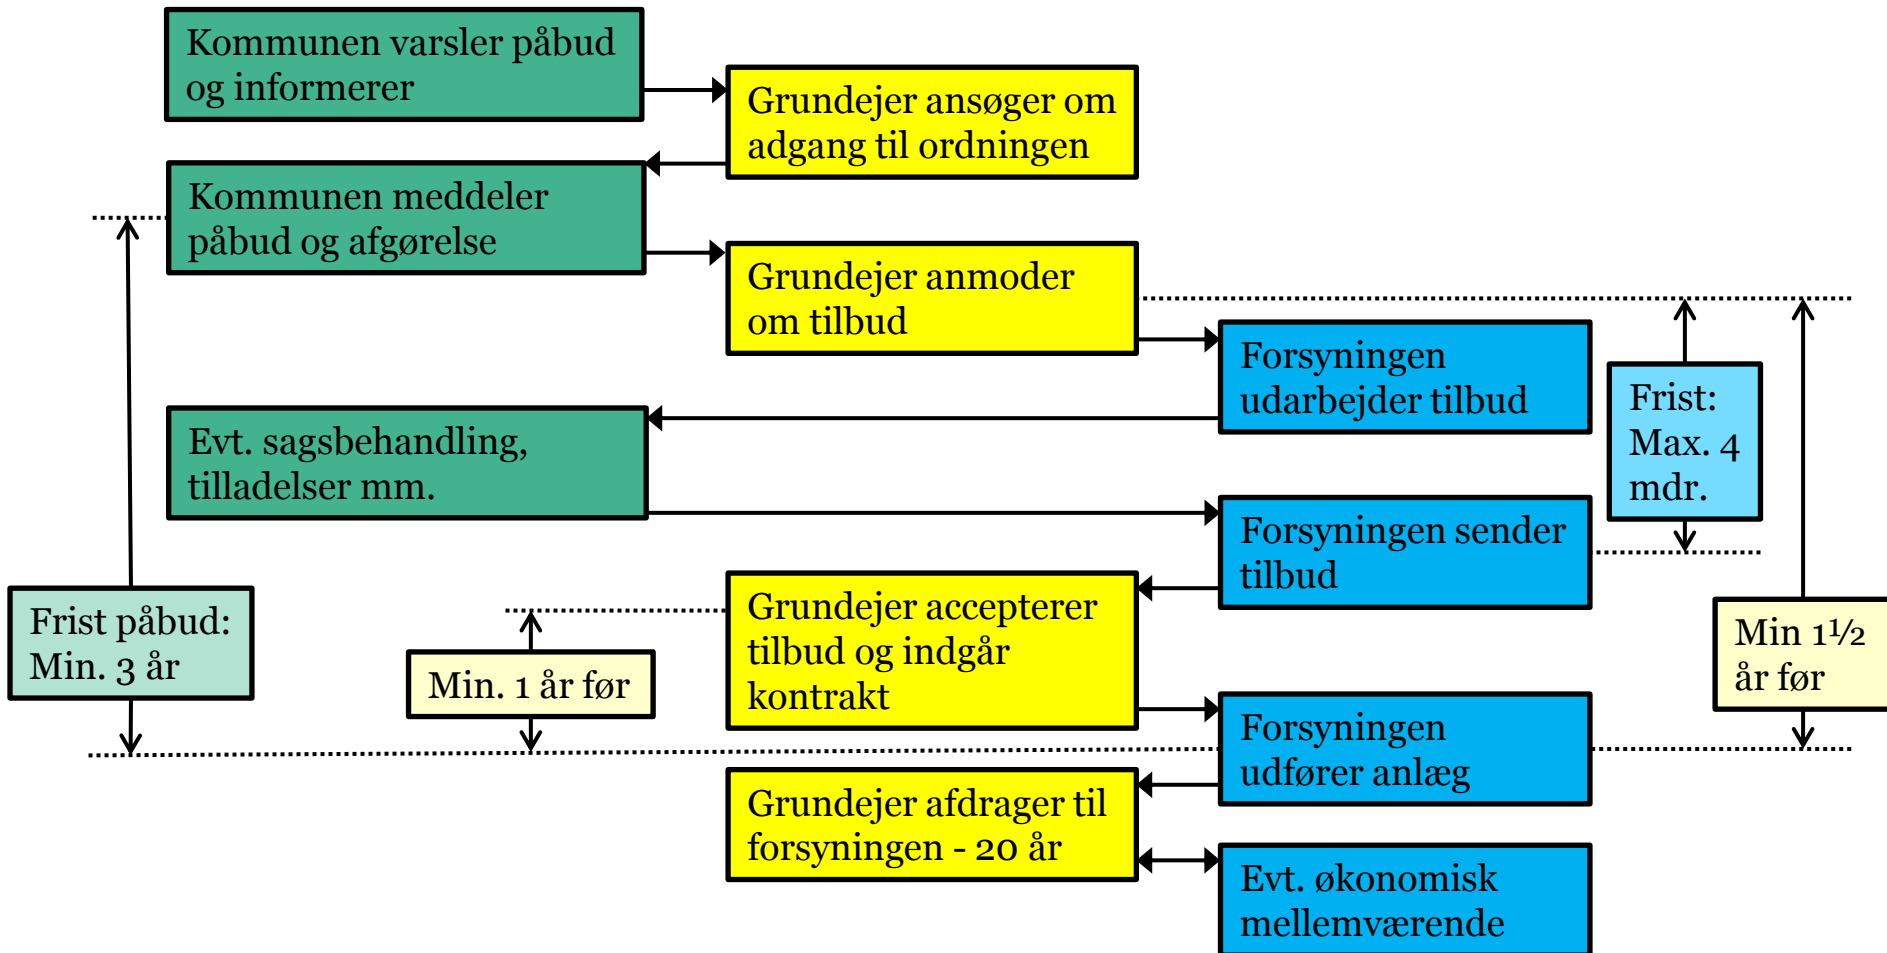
Kommunen varsler påbud og informerer

Grundejer ansøger om adgang til ordningen

Kommunen meddeler påbud og afgørelse

Grundejer anmoder om tilbud

Forsyningen udarbejder tilbud

Frist: Max. 4 mdr.

Evt. sagsbehandling, tilladelser mm.

Forsyningen sender tilbud

Frist påbud: Min. 3 år

Min. 1 år før

Grundejer accepterer tilbud og indgår kontrakt

Min 1½ år før

Forsyningen udfører anlæg

Grundejer afdrager til forsyningen - 20 år

Evt. økonomisk mellemværende